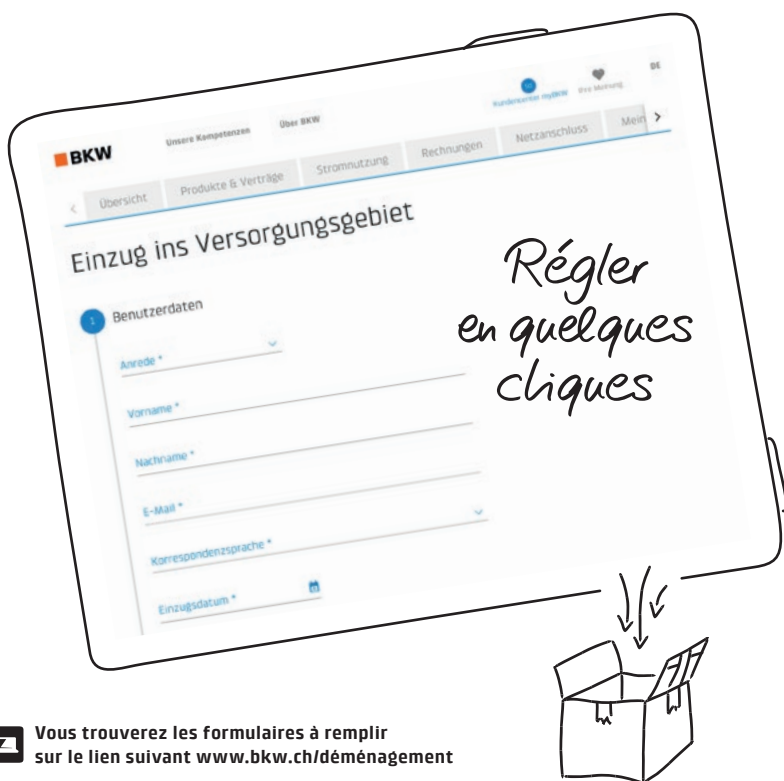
BKW

Unsere Kompetenzen

Über BKW

Kundencenter myBKW

Ihre Meinung

DE

Übersicht

Produkte & Verträge

Stromnutzung

Rechnungen

Netzanschluss

Mein

Einzug ins Versorgungsgebiet

1 Benutzerdaten

Anrede *

Vorname *

Nachname *

E-Mail *

Korrespondenzsprache *

Einzugsdatum *

Régler en quelques cliques

Vous trouverez les formulaires à remplir sur le lien suivant www.bkw.ch/déménagement